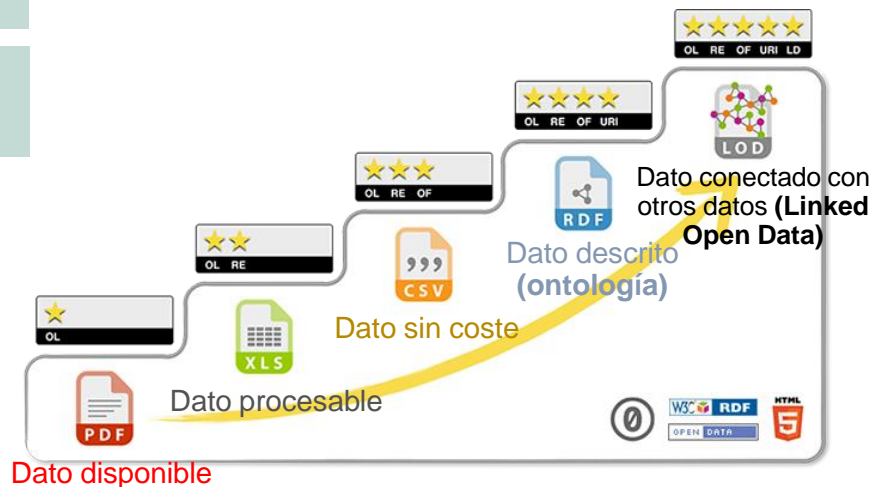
OL RE OF URI LD

OL RE OF URI

OL RE OF

OL RE

OL

LOD

Dato conectado con otros datos **(Linked Open Data)**

RDF

Dato descrito **(ontología)**

CSV

Dato sin coste

XLS

Dato procesable

PDF

Dato disponible

W3C RDF

OPEN DATA

HTML 5